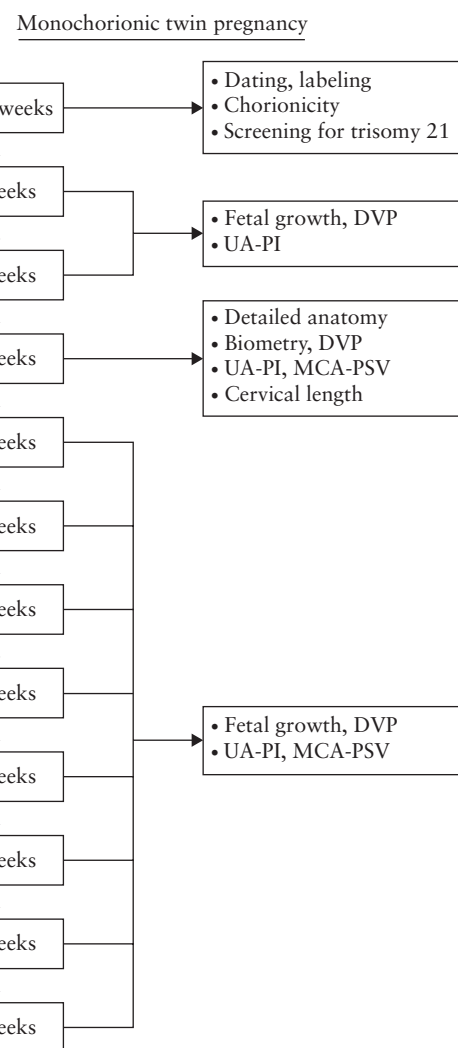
Monochorionic twin pregnancy

weeks

• Dating, labeling
• Chorionicity
• Screening for trisomy 21

eeks

eeks

• Fetal growth, DVP
• UA-PI

eeks

• Detailed anatomy
• Biometry, DVP
• UA-PI, MCA-PSV
• Cervical length

eeks

eeks

eeks

eeks

eeks

eeks

eeks

eeks

• Fetal growth, DVP
• UA-PI, MCA-PSV